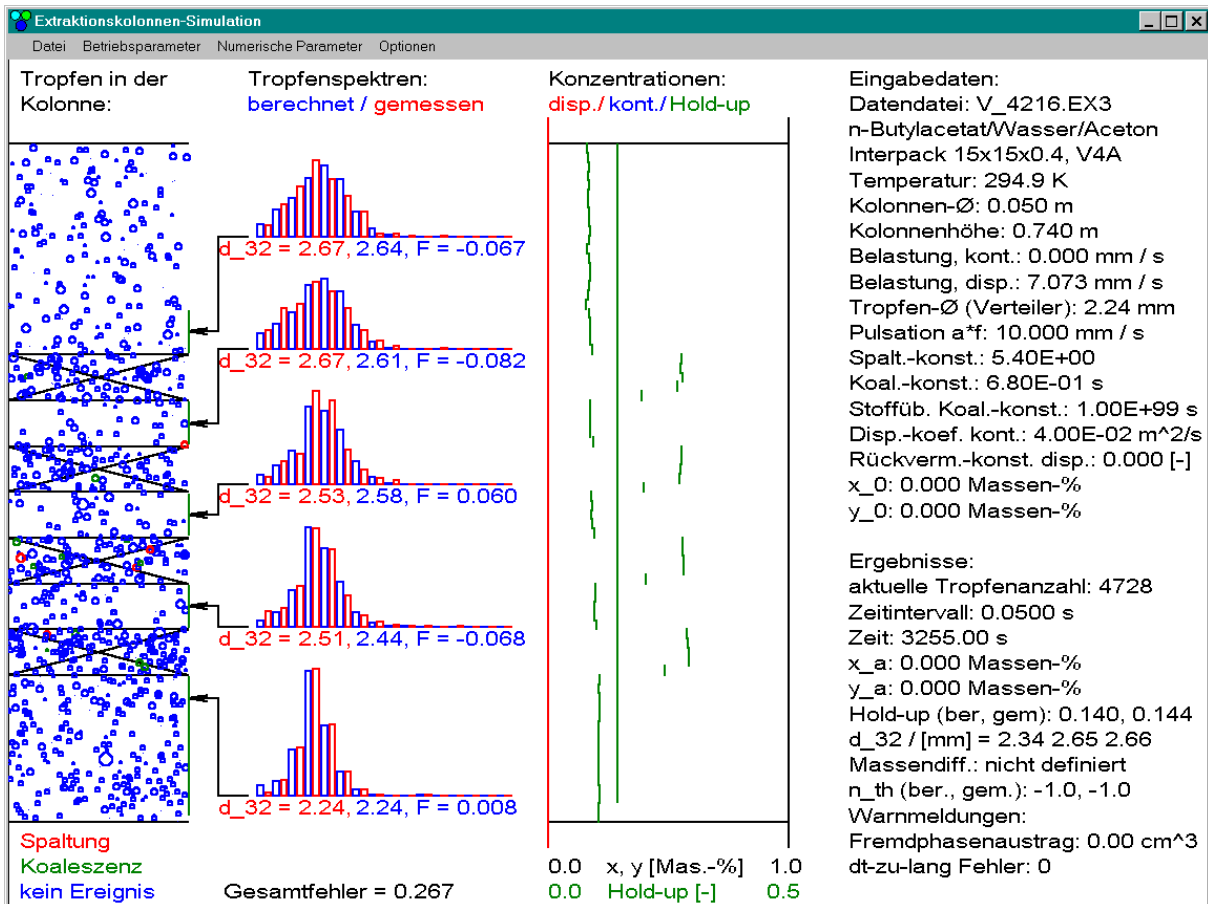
Extraktionskolonnen-Simulation

Datei Betriebsparameter Numerische Parameter Optionen

Tropfen in der Kolonne:

Tropfenspektren:
berechnet / gemessen

d_32 = 2.67, 2.64, F = -0.067

d_32 = 2.67, 2.61, F = -0.082

d_32 = 2.53, 2.58, F = 0.060

d_32 = 2.51, 2.44, F = -0.068

d_32 = 2.24, 2.24, F = 0.008

Konzentrationen:
disp./ kont./ Hold-up

0.0 x, y [Mas.-%] 1.0
0.0 Hold-up [-] 0.5

Spaltung
Koaleszenz
kein Ereignis

Gesamtfehler = 0.267

Eingabedaten:
Datendatei: V_4216.EX3
n-Butylacetat/Wasser/Aceton
Interpack 15x15x0.4, V4A
Temperatur: 294.9 K
Kolonnen-Ø: 0.050 m
Kolonnenhöhe: 0.740 m
Belastung, kont.: 0.000 mm / s
Belastung, disp.: 7.073 mm / s
Tropfen-Ø (Verteiler): 2.24 mm
Pulsation a*f: 10.000 mm / s
Spalt.-konst.: 5.40E+00
Koal.-konst.: 6.80E-01 s
Stofffüb. Koal.-konst.: 1.00E+99 s
Disp.-koef. kont.: 4.00E-02 m^2/s
Rückverm.-konst. disp.: 0.000 [-]
x_0: 0.000 Massen-%
y_0: 0.000 Massen-%

Ergebnisse:
aktuelle Tropfenanzahl: 4728
Zeitintervall: 0.0500 s
Zeit: 3255.00 s
x_a: 0.000 Massen-%
y_a: 0.000 Massen-%
Hold-up (ber, gem): 0.140, 0.144
d_32 / [mm] = 2.34 2.65 2.66
Massendiff.: nicht definiert
n_th (ber., gem.): -1.0, -1.0
Warnmeldungen:
Fremdphasenaustrag: 0.00 cm^3
dt-zu-lang Fehler: 0